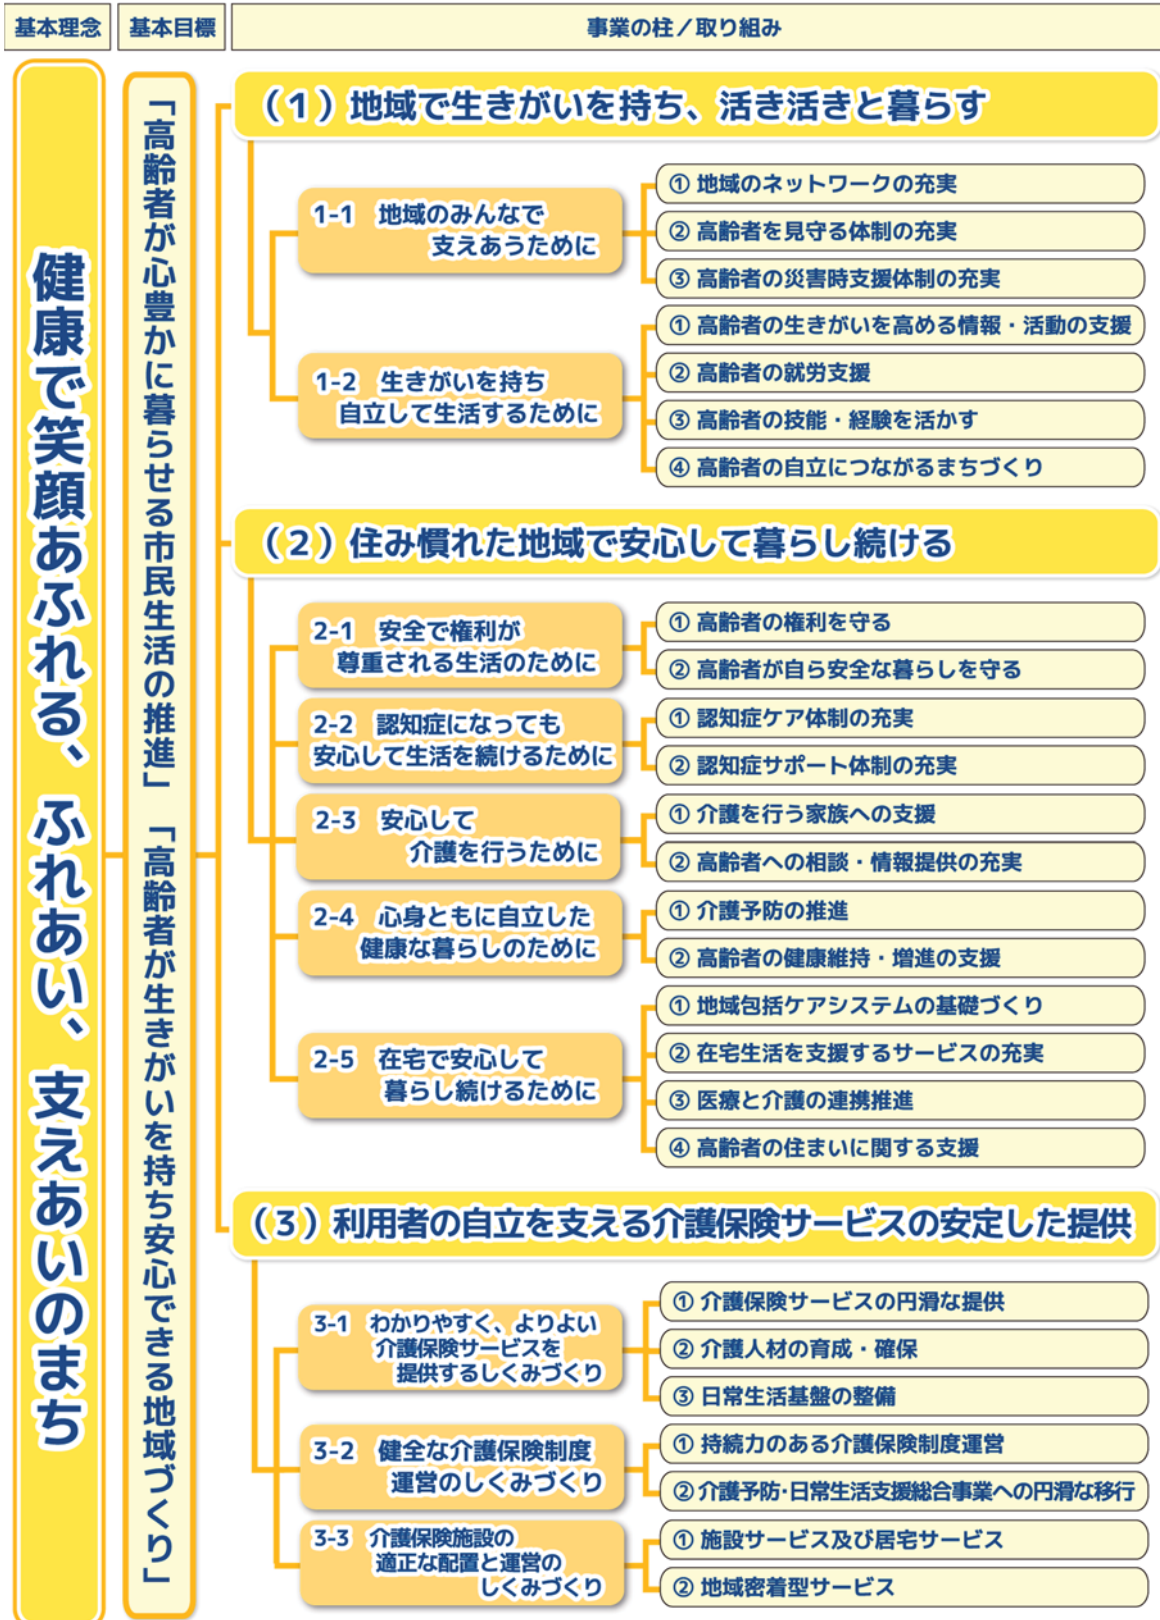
基本理念

基本目標

事業の柱／取り組み

健康で笑顔あふれる、ふれあい、支えあいのまち

「高齢者が心豊かに暮らせる市民生活の推進」「高齢者が生きがいを持ち安心できる地域づくり」

（1）地域で生きがいを持ち、活き活きと暮らす

1-1 地域のみんなで支えあうために

① 地域のネットワークの充実
② 高齢者を見守る体制の充実
③ 高齢者の災害時支援体制の充実

1-2 生きがいを持ち自立して生活するために

① 高齢者の生きがいを高める情報・活動の支援
② 高齢者の就労支援
③ 高齢者の技能・経験を活かす
④ 高齢者の自立につながるまちづくり

（2）住み慣れた地域で安心して暮らし続ける

2-1 安全で権利が尊重される生活のために

① 高齢者の権利を守る
② 高齢者が自ら安全な暮らしを守る

2-2 認知症になっても安心して生活を続けるために

① 認知症ケア体制の充実
② 認知症サポート体制の充実

2-3 安心して介護を行うために

① 介護を行う家族への支援
② 高齢者への相談・情報提供の充実

2-4 心身ともに自立した健康な暮らしのために

① 介護予防の推進
② 高齢者の健康維持・増進の支援

2-5 在宅で安心して暮らし続けるために

① 地域包括ケアシステムの基礎づくり
② 在宅生活を支援するサービスの充実
③ 医療と介護の連携推進
④ 高齢者の住まいに関する支援

（3）利用者の自立を支える介護保険サービスの安定した提供

3-1 わかりやすく、よりよい介護保険サービスを提供するしくみづくり

① 介護保険サービスの円滑な提供
② 介護人材の育成・確保
③ 日常生活基盤の整備

3-2 健全な介護保険制度運営のしくみづくり

① 持続力のある介護保険制度運営
② 介護予防･日常生活支援総合事業への円滑な移行

3-3 介護保険施設の適正な配置と運営のしくみづくり

① 施設サービス及び居宅サービス
② 地域密着型サービス